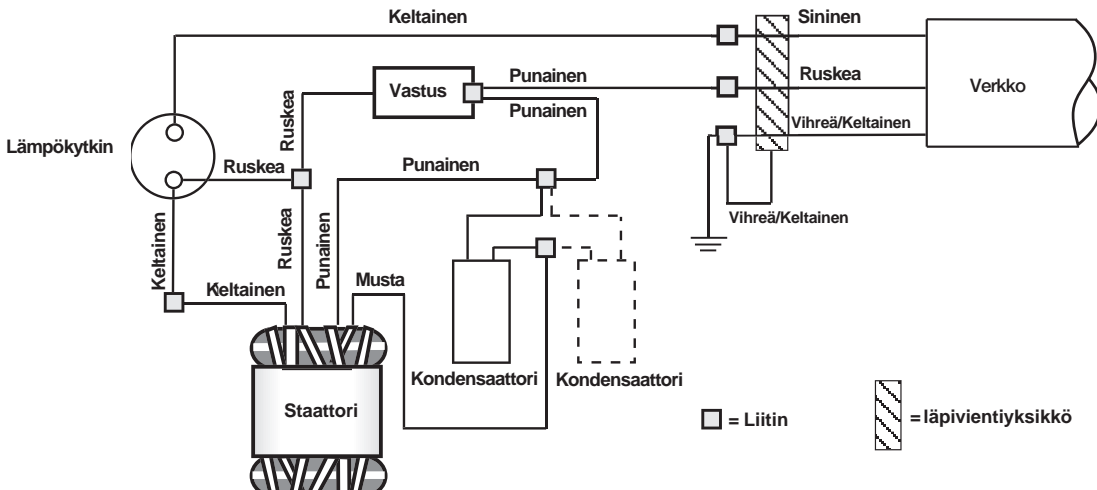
Keltainen

Sininen

Vastus

Punainen

Ruskea

Verkko

Punainen

Ruskea

Vihreä/Keltainen

Lämpökytkin

Ruskea

Punainen

Ruskea

Vihreä/Keltainen

Keltainen

Punainen

Keltainen

Musta

Kondensaattori

Kondensaattori

Staattori

= Liitin

= läpivientiyksikkö